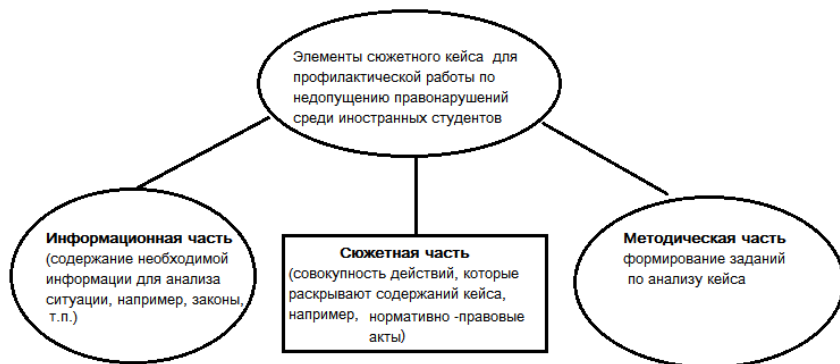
Элементы сюжетного кейса для профилактической работы по недопущению правонарушений среди иностранных студентов

Информационная часть
(содержание необходимой информации для анализа ситуации, например, законы, т.п.)

Сюжетная часть
(совокупность действий, которые раскрывают содержаний кейса, например, нормативно -правовые акты)

Методическая часть
формирование заданий по анализу кейса